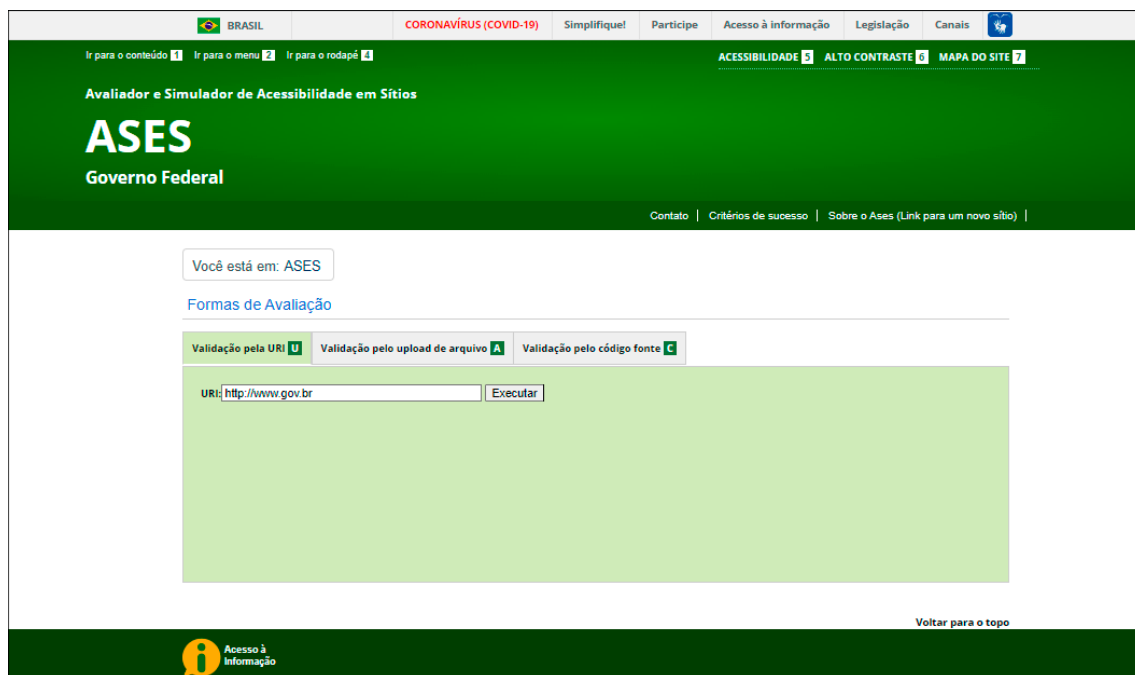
BRASIL | CORONAVÍRUS (COVID-19) | Simplifique! | Participe | Acesso à informação | Legislação | Canais

Ir para o conteúdo 1 Ir para o menu 2 Ir para o rodapé 4

ACESSIBILIDADE 5 ALTO CONTRASTE 6 MAPA DO SITE 7

Avaliador e Simulador de Acessibilidade em Sítios

ASES

Governo Federal

Contato | Critérios de sucesso | Sobre o Ases (Link para um novo sítio) |

Você está em: ASES

Formas de Avaliação

Validação pela URI U | Validação pelo upload de arquivo A | Validação pelo código fonte C

URI: http://www.gov.br Executar

Voltar para o topo

Acesso à Informação